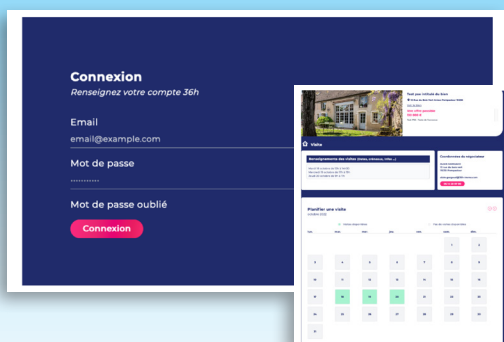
Connexion
Renseignez votre compte 36h

Email
email@example.com

Mot de passe
..........

Mot de passe oublié

Connexion

Tout pour le coin de la Gare

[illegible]

Visite

Renseignements des visites

Coordonnées du négociateur

Planifier une visite